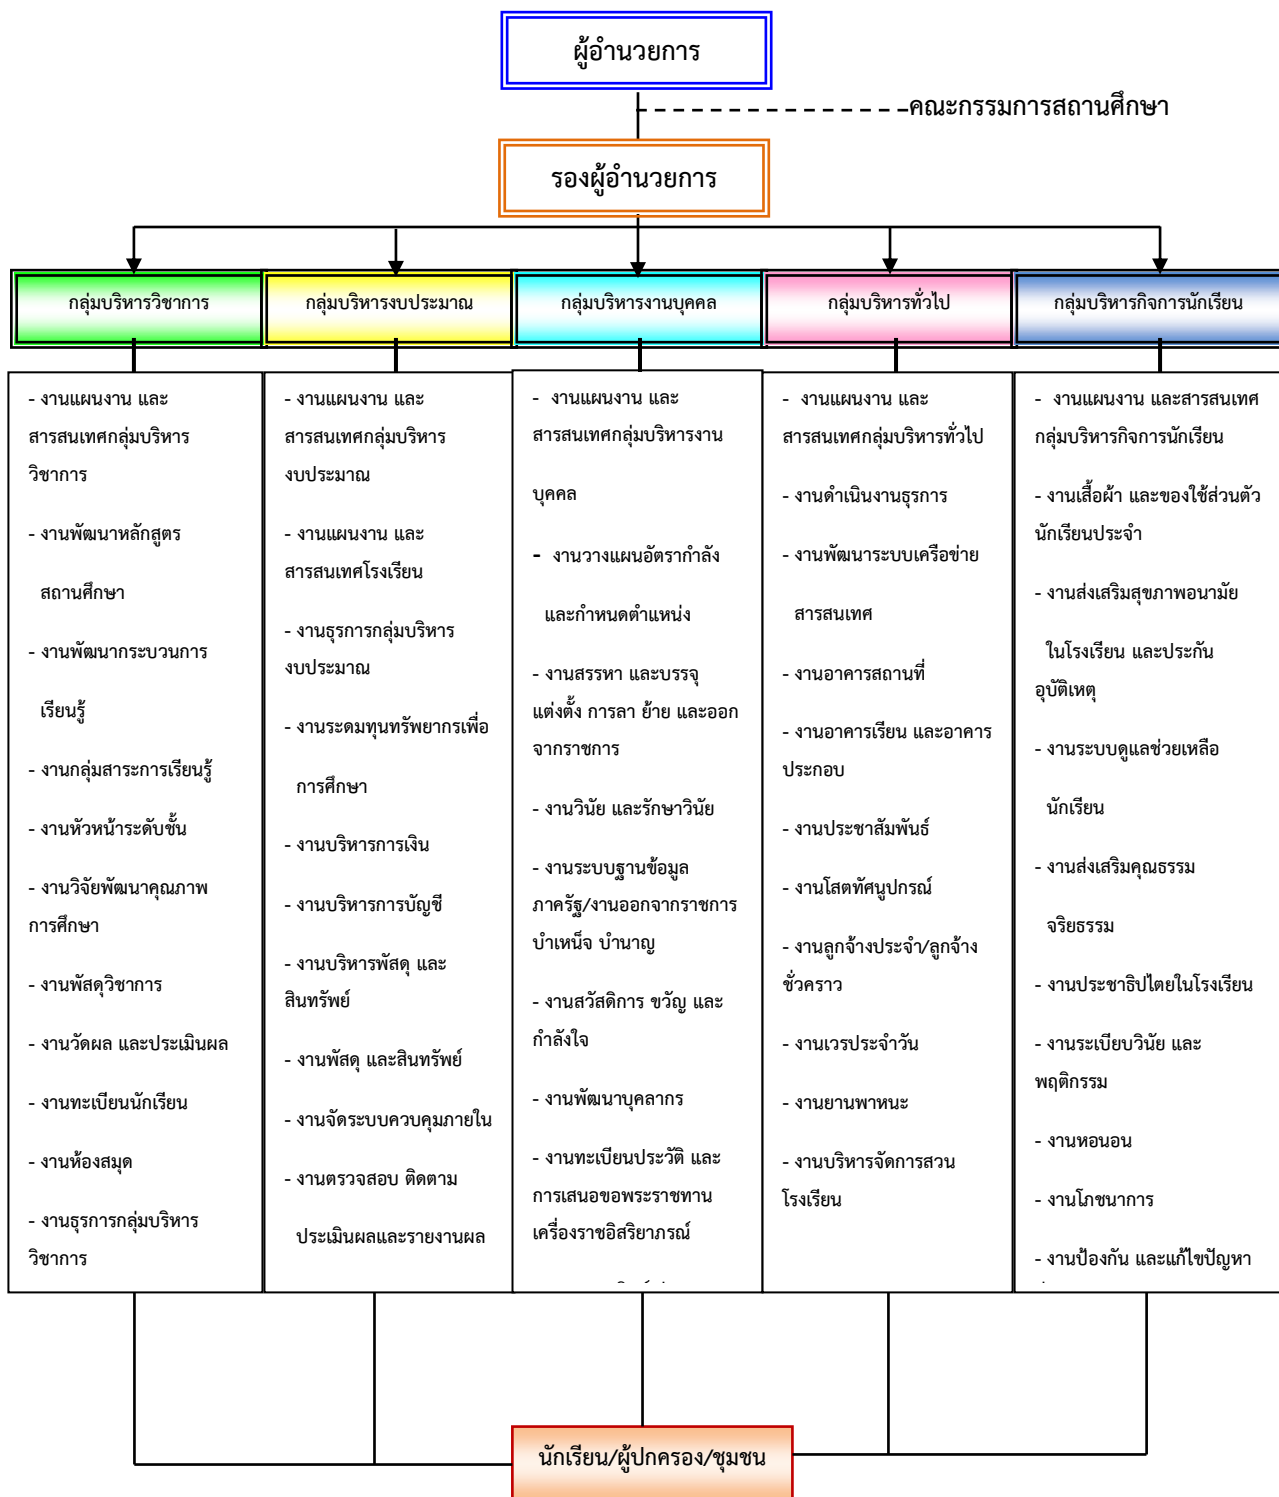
ผู้อำนวยการ

คณะกรรมการสถานศึกษา

รองผู้อำนวยการ

กลุ่มบริหารวิชาการ

- งานแผนงาน และสารสนเทศกลุ่มบริหารวิชาการ

- งานพัฒนาหลักสูตรสถานศึกษา

- งานพัฒนากระบวนการเรียนรู้

- งานกลุ่มสาระการเรียนรู้

- งานหัวหน้าระดับชั้น

- งานวิจัยพัฒนาคุณภาพการศึกษา

- งานพัสดุวิชาการ

- งานวัดผล และประเมินผล

- งานทะเบียนนักเรียน

- งานห้องสมุด

- งานธุรการกลุ่มบริหารวิชาการ

กลุ่มบริหารงบประมาณ

- งานแผนงาน และสารสนเทศกลุ่มบริหารงบประมาณ

- งานแผนงาน และสารสนเทศโรงเรียน

- งานธุรการกลุ่มบริหารงบประมาณ

- งานระดมทุนทรัพยากรเพื่อการศึกษา

- งานบริหารการเงิน

- งานบริหารการบัญชี

- งานบริหารพัสดุ และสินทรัพย์

- งานพัสดุ และสินทรัพย์

- งานจัดระบบควบคุมภายใน

- งานตรวจสอบ ติดตามประเมินผลและรายงานผล

กลุ่มบริหารงานบุคคล

- งานแผนงาน และสารสนเทศกลุ่มบริหารงานบุคคล

- งานวางแผนอัตรากำลังและกำหนดตำแหน่ง

- งานสรรหา และบรรจุแต่งตั้ง การลา ย้าย และออกจากราชการ

- งานวินัย และรักษาวินัย

- งานระบบฐานข้อมูลภาครัฐ/งานออกจากราชการบำเหน็จ บำนาญ

- งานสวัสดิการ ขวัญ และกำลังใจ

- งานพัฒนาบุคลากร

- งานทะเบียนประวัติ และการเสนอขอพระราชทานเครื่องราชอิสริยาภรณ์

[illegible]

กลุ่มบริหารทั่วไป

- งานแผนงาน และสารสนเทศกลุ่มบริหารทั่วไป

- งานดำเนินงานธุรการ

- งานพัฒนาระบบเครือข่ายสารสนเทศ

- งานอาคารสถานที่

- งานอาคารเรียน และอาคารประกอบ

- งานประชาสัมพันธ์

- งานโสตทัศนูปกรณ์

- งานลูกจ้างประจำ/ลูกจ้างชั่วคราว

- งานเวรประจำวัน

- งานยานพาหนะ

- งานบริหารจัดการสวนโรงเรียน

กลุ่มบริหารกิจการนักเรียน

- งานแผนงาน และสารสนเทศกลุ่มบริหารกิจการนักเรียน

- งานเสื้อผ้า และของใช้ส่วนตัวนักเรียนประจำ

- งานส่งเสริมสุขภาพอนามัยในโรงเรียน และประกันอุบัติเหตุ

- งานระบบดูแลช่วยเหลือนักเรียน

- งานส่งเสริมคุณธรรมจริยธรรม

- งานประชาธิปไตยในโรงเรียน

- งานระเบียบวินัย และพฤติกรรม

- งานหอนอน

- งานโภชนาการ

- งานป้องกัน และแก้ไขปัญหา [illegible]

นักเรียน/ผู้ปกครอง/ชุมชน